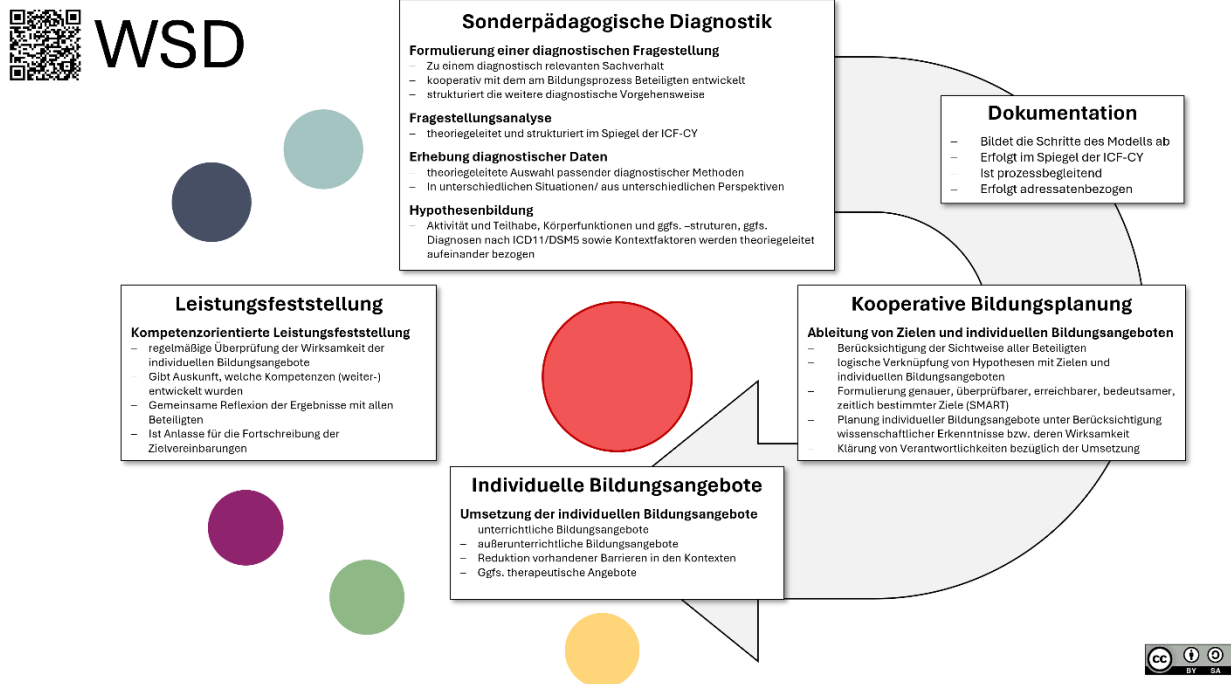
WSD

Sonderpädagogische Diagnostik

Formulierung einer diagnostischen Fragestellung
– Zu einem diagnostisch relevanten Sachverhalt
– kooperativ mit dem am Bildungsprozess Beteiligten entwickelt
– strukturiert die weitere diagnostische Vorgehensweise

Fragestellungsanalyse
– theoriegeleitet und strukturiert im Spiegel der ICF-CY

Erhebung diagnostischer Daten
– theoriegeleitete Auswahl passender diagnostischer Methoden
– In unterschiedlichen Situationen/ aus unterschiedlichen Perspektiven

Hypothesenbildung
– Aktivität und Teilhabe, Körperfunktionen und ggfs. –struturen, ggfs. Diagnosen nach ICD11/DSM5 sowie Kontextfaktoren werden theoriegeleitet aufeinander bezogen

Dokumentation
– Bildet die Schritte des Modells ab
– Erfolgt im Spiegel der ICF-CY
– Ist prozessbegleitend
– Erfolgt adressatenbezogen

Leistungsfeststellung

Kompetenzorientierte Leistungsfeststellung
– regelmäßige Überprüfung der Wirksamkeit der individuellen Bildungsangebote
– Gibt Auskunft, welche Kompetenzen (weiter-) entwickelt wurden
– Gemeinsame Reflexion der Ergebnisse mit allen Beteiligten
– Ist Anlasse für die Fortschreibung der Zielvereinbarungen

Kooperative Bildungsplanung

Ableitung von Zielen und individuellen Bildungsangeboten
– Berücksichtigung der Sichtweise aller Beteiligten
– logische Verknüpfung von Hypothesen mit Zielen und individuellen Bildungsangeboten
– Formulierung genauer, überprüfbarer, erreichbarer, bedeutsamer, zeitlich bestimmter Ziele (SMART)
– Planung individueller Bildungsangebote unter Berücksichtigung wissenschaftlicher Erkenntnisse bzw. deren Wirksamkeit Klärung von Verantwortlichkeiten bezüglich der Umsetzung

Individuelle Bildungsangebote

Umsetzung der individuellen Bildungsangebote
– unterrichtliche Bildungsangebote
– außerunterrichtliche Bildungsangebote
– Reduktion vorhandener Barrieren in den Kontexten
– Ggfs. therapeutische Angebote

cc BY SA